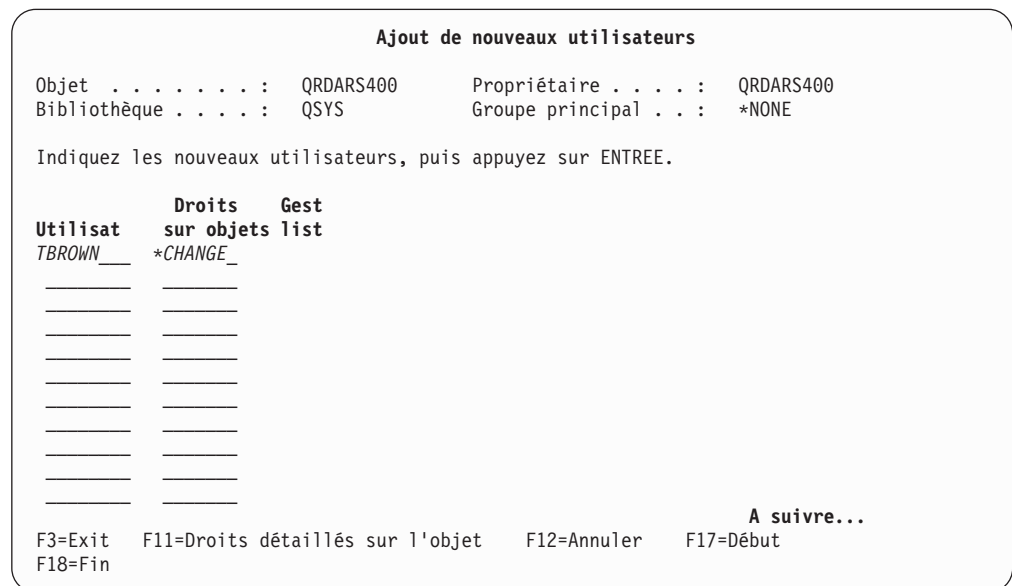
Ajout de nouveaux utilisateurs

Objet . . . . . . . : QRDARS400 Propriétaire . . . . : QRDARS400
Bibliothèque . . . . : QSYS Groupe principal . . : *NONE

Indiquez les nouveaux utilisateurs, puis appuyez sur ENTREE.

| Utilisat | Droits sur objets | Gest list |
|---|---|---|
| TBROWN___ | *CHANGE_ | |
| ________ | _______ | |
| ________ | _______ | |
| ________ | _______ | |
| ________ | _______ | |
| ________ | _______ | |
| ________ | _______ | |
| ________ | _______ | |
| ________ | _______ | |
| ________ | _______ | |
| ________ | _______ | |
| ________ | _______ | |

A suivre...
F3=Exit F11=Droits détaillés sur l'objet F12=Annuler F17=Début
F18=Fin